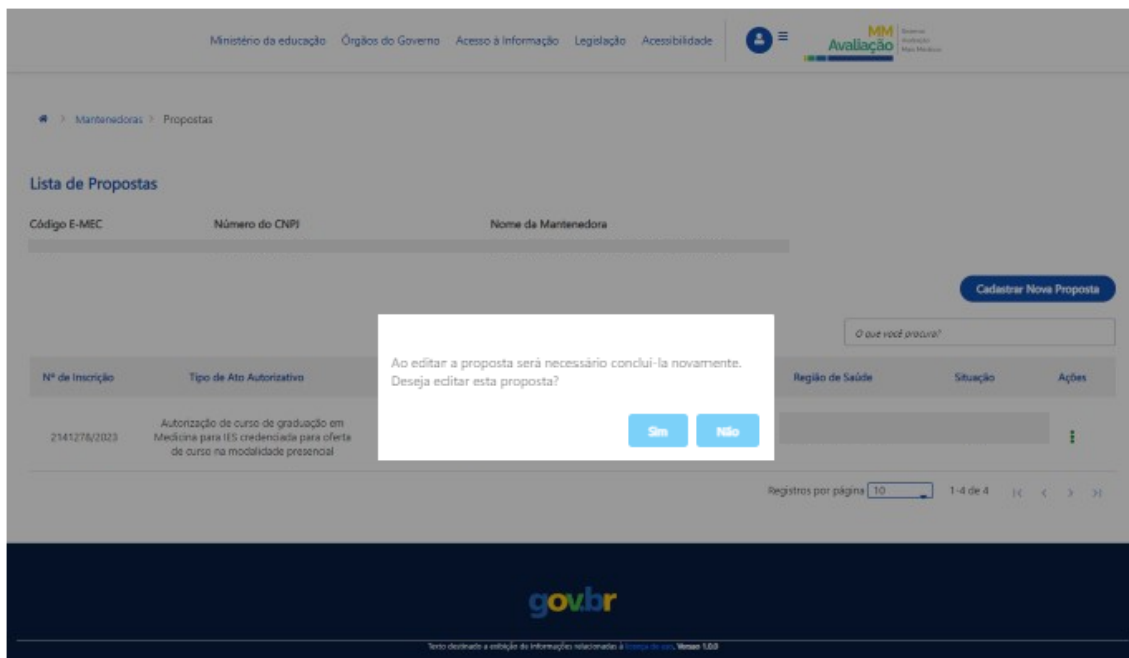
Ministério da educação Órgãos do Governo Acesso à Informação Legislação Acessibilidade

MM Avaliação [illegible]

Mantenedoras > Propostas

Lista de Propostas

| Código E-MEC | Número do CNPJ | Nome da Mantenedora |
|---|---|---|

Cadastrar Nova Proposta

O que você procura?

Ao editar a proposta será necessário concluí-la novamente. Deseja editar esta proposta?

Sim Não

| Nº de Inscrição | Tipo de Ato Autorizativo | Região de Saúde | Situação | Ações |
|---|---|---|---|---|
| 2141278/2023 | Autorização de curso de graduação em Medicina para IES credenciada para oferta de curso na modalidade presencial | | | ⋮ |

Registros por página 10 1-4 de 4

gov.br

Texto destinado a exibição de informações relacionadas à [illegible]. Versão 1.0.0